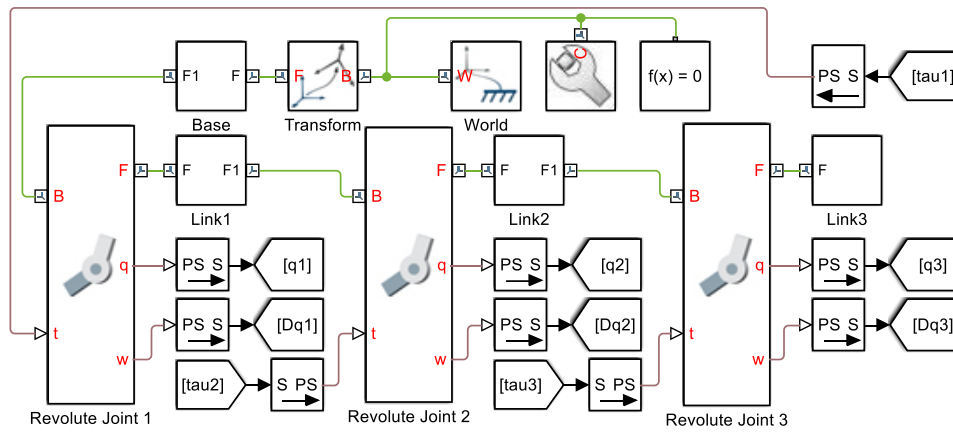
F1 F
Base

F B
Transform

W
World

f(x) = 0

PS S
[tau1]

B
F
q
t
w
Revolute Joint 1

F F1
Link1

PS S
[q1]

PS S
[Dq1]

[tau2]
S PS

B
F
q
t
w
Revolute Joint 2

F F1
Link2

PS S
[q2]

PS S
[Dq2]

[tau3]
S PS

B
F
q
t
w
Revolute Joint 3

F
Link3

PS S
[q3]

PS S
[Dq3]